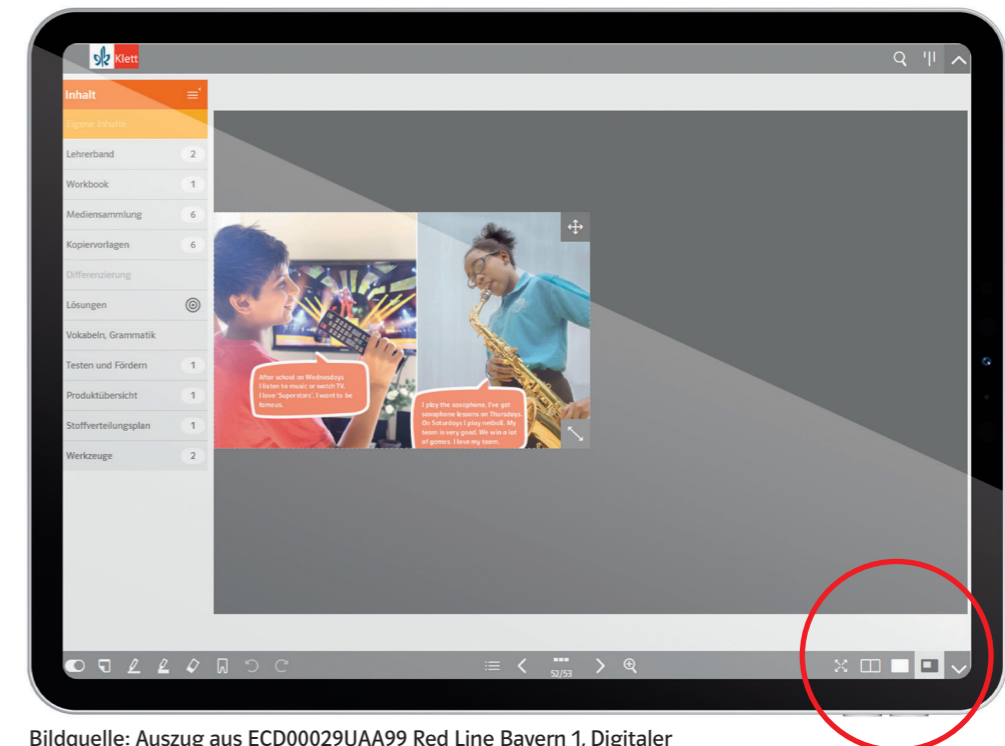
Klett

Inhalt

Eigene Inhalte

Lehrerband 2

Workbook 1

Mediensammlung 6

Kopiervorlagen 6

Differenzierung

Lösungen

Vokabeln, Grammatik

Testen und Fördern 1

Produktübersicht 1

Stoffverteilungsplan 1

Werkzeuge 2

After school on Wednesdays I listen to music or watch TV. I love 'Superstars'. I want to be famous.

I play the saxophone. I've got saxophone lessons on Thursdays. On Saturdays I play netball. My team is very good. We win a lot of games. I love my team.

52/53

Bildquelle: Auszug aus ECD00029UAA99 Red Line Bayern 1, Digitaler